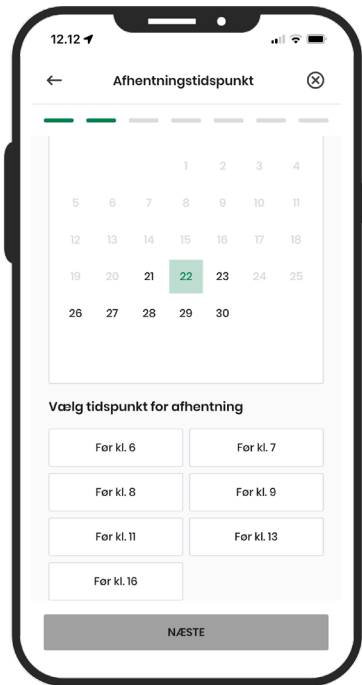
12.12

Afhentningstidspunkt

| | | | | | | |
|---|---|---|---|---|---|---|
| | | | 1 | 2 | 3 | 4 |
| 5 | 6 | 7 | 8 | 9 | 10 | 11 |
| 12 | 13 | 14 | 15 | 16 | 17 | 18 |
| 19 | 20 | 21 | 22 | 23 | 24 | 25 |
| 26 | 27 | 28 | 29 | 30 | | |

Vælg tidspunkt for afhentning

Før kl. 6
Før kl. 7
Før kl. 8
Før kl. 9
Før kl. 11
Før kl. 13
Før kl. 16

NÆSTE